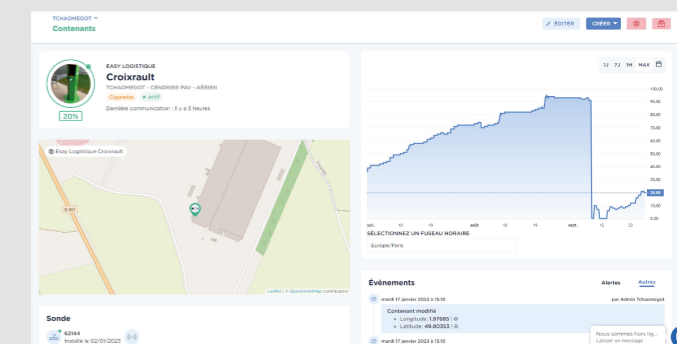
TCHAOMEGOT
Contenants

ÉDITER
CRÉER

EASY LOGISTIQUE
Croixrault
TCHAOMEGOT - CENDRIER PAV - AÉRIEN
Cigarette
actif
Dernière communication : il y a 5 heures
20%

Easy Logistique Croixrault

D 901

Leaflet | © OpenStreetMap contributors

Sonde
62144
Installé le 02/01/2023

1J 7J 1M MAX

100,00
90,00
80,00
70,00
60,00
50,00
40,00
30,00
20,00
10,00
0,00
20,66

juil.
12
19
août
16
23
sept.
11
23

SÉLECTIONNEZ UN FUSEAU HORAIRE
Europe/Paris

Événements
Alertes
Autres

mardi 17 janvier 2023 à 13:10
par Admin Tchaomegot
Contenant modifié
Longitude: 1.97685 |
Latitude: 49.80353 |

mardi 17 janvier 2023 à 13:10

Nous sommes hors lig...
Laisser un message